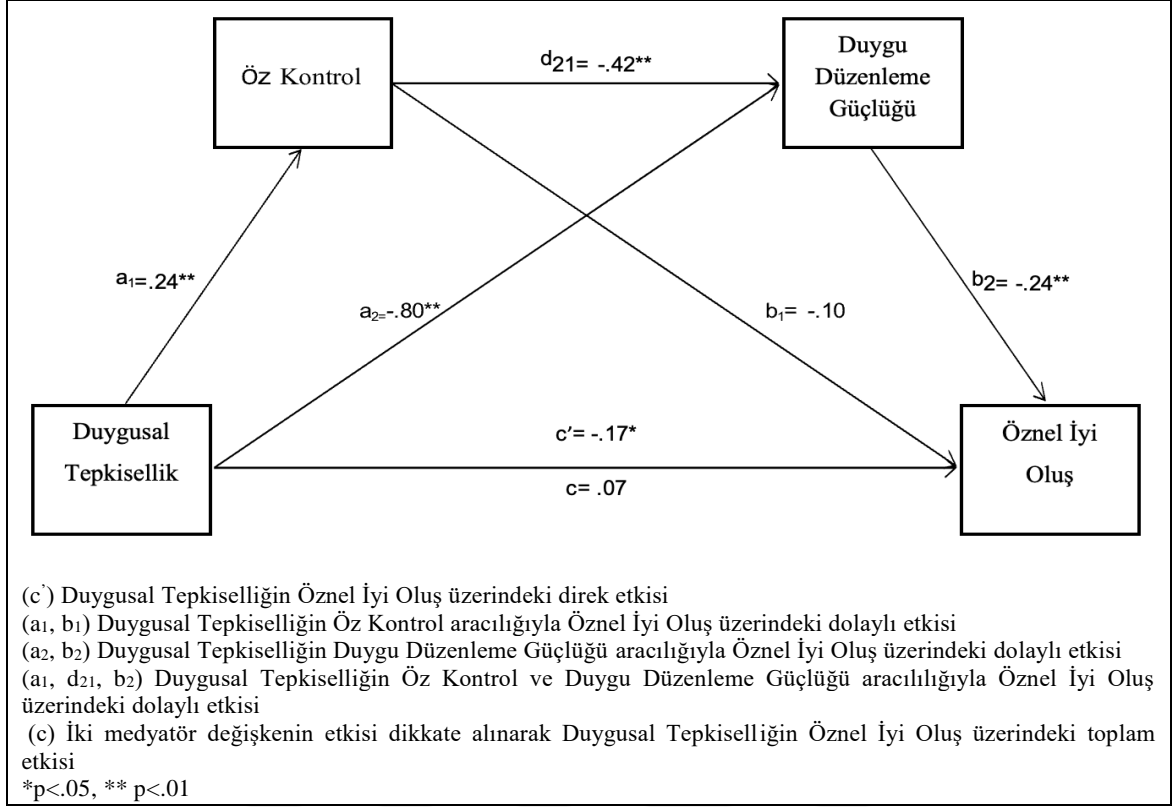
Öz Kontrol

$d_{21}$= -.42**

Duygu Düzenleme Güçlüğü

$a_1$=.24**

$a_{2=}$-.80**

$b_1$= -.10

$b_2$= -.24**

Duygusal Tepkisellik

c′= -.17*

c= .07

Öznel İyi Oluş

(c') Duygusal Tepkiselliğin Öznel İyi Oluş üzerindeki direk etkisi
($a_1$, $b_1$) Duygusal Tepkiselliğin Öz Kontrol aracılığıyla Öznel İyi Oluş üzerindeki dolaylı etkisi
($a_2$, $b_2$) Duygusal Tepkiselliğin Duygu Düzenleme Güçlüğü aracılığıyla Öznel İyi Oluş üzerindeki dolaylı etkisi
($a_1$, $d_{21}$, $b_2$) Duygusal Tepkiselliğin Öz Kontrol ve Duygu Düzenleme Güçlüğü aracılılığıyla Öznel İyi Oluş üzerindeki dolaylı etkisi
(c) İki medyatör değişkenin etkisi dikkate alınarak Duygusal Tepkiselliğin Öznel İyi Oluş üzerindeki toplam etkisi
*p<.05, ** p<.01